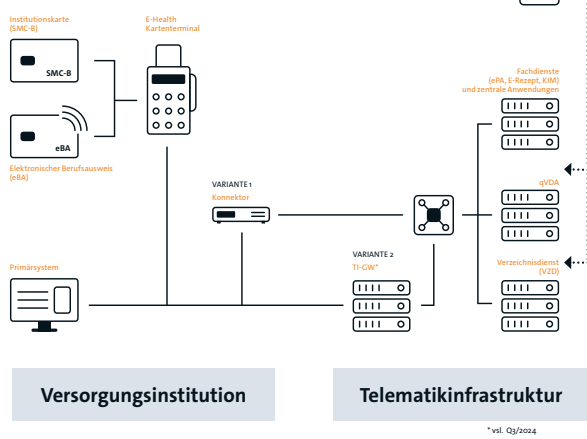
Institutionskarte (SMC-B)

SMC-B

eBA

Elektronischer Berufsausweis (eBA)

E-Health Kartenterminal

Fachdienste (ePA, E-Rezept, KIM) und zentrale Anwendungen

VARIANTE 1
Konnektor

qVDA

Verzeichnisdienst (VZD)

VARIANTE 2
TI-GW*

Primärsystem

Versorgungsinstitution

Telematikinfrastruktur

* vsl. Q3/2024